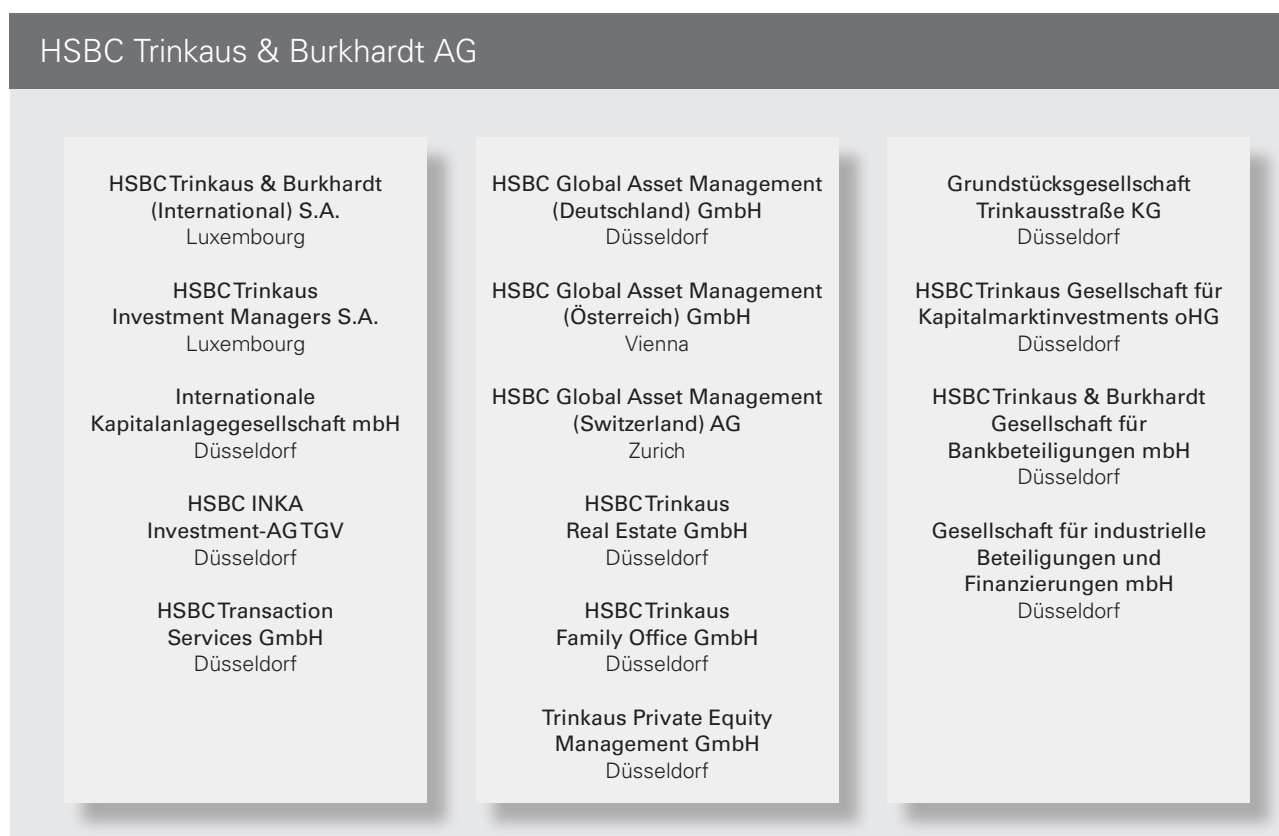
HSBC Trinkaus & Burkhardt AG

HSBC Trinkaus & Burkhardt (International) S.A.
Luxembourg

HSBC Trinkaus Investment Managers S.A.
Luxembourg

Internationale Kapitalanlagegesellschaft mbH
Düsseldorf

HSBC INKA Investment-AG TGV
Düsseldorf

HSBC Transaction Services GmbH
Düsseldorf

HSBC Global Asset Management (Deutschland) GmbH
Düsseldorf

HSBC Global Asset Management (Österreich) GmbH
Vienna

HSBC Global Asset Management (Switzerland) AG
Zurich

HSBC Trinkaus Real Estate GmbH
Düsseldorf

HSBC Trinkaus Family Office GmbH
Düsseldorf

Trinkaus Private Equity Management GmbH
Düsseldorf

Grundstücksgesellschaft Trinkausstraße KG
Düsseldorf

HSBC Trinkaus Gesellschaft für Kapitalmarktinvestments oHG
Düsseldorf

HSBC Trinkaus & Burkhardt Gesellschaft für Bankbeteiligungen mbH
Düsseldorf

Gesellschaft für industrielle Beteiligungen und Finanzierungen mbH
Düsseldorf